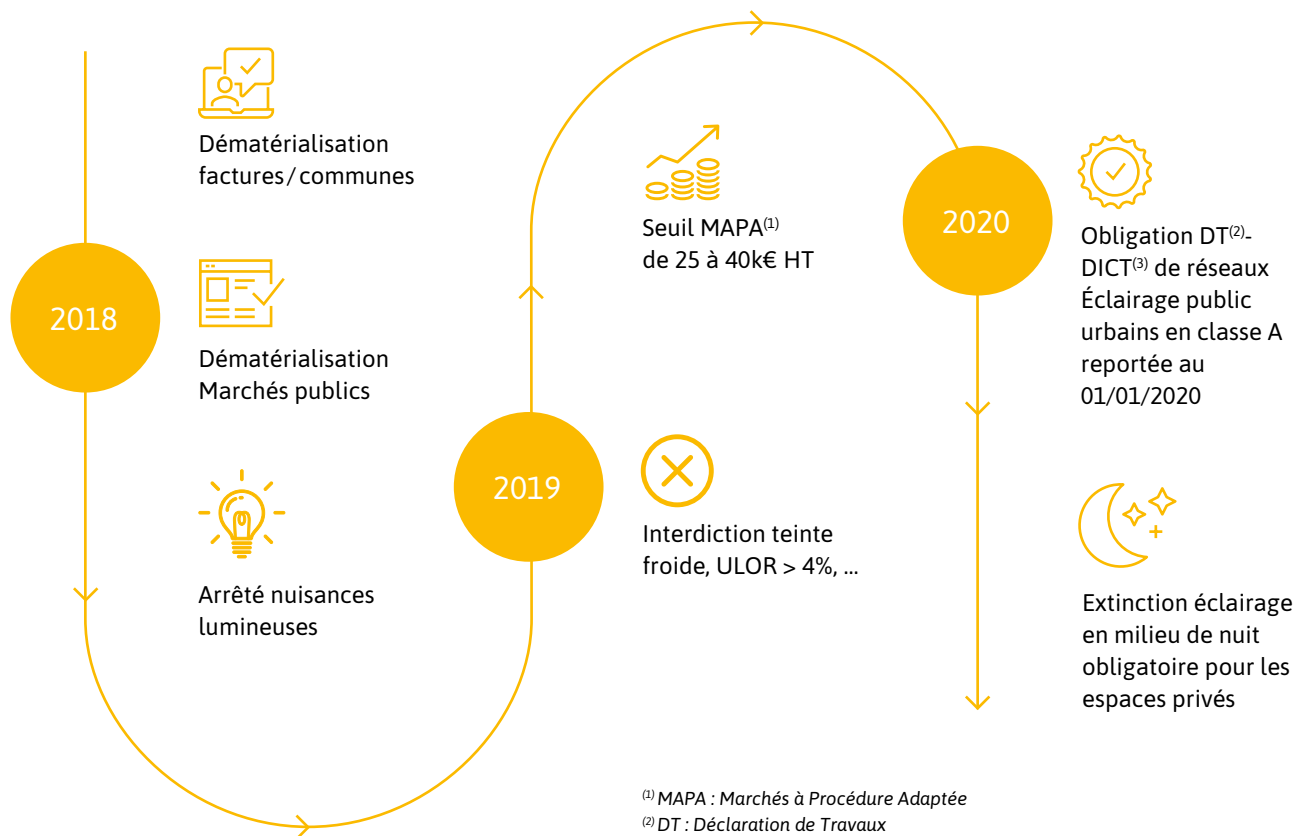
2018

Dématérialisation factures/communes

Dématérialisation Marchés publics

Arrêté nuisances lumineuses

2019

Seuil MAPA$^{(1)}$ de 25 à 40k€ HT

Interdiction teinte froide, ULOR > 4%, ...

2020

Obligation DT$^{(2)}$-DICT$^{(3)}$ de réseaux Éclairage public urbains en classe A reportée au 01/01/2020

Extinction éclairage en milieu de nuit obligatoire pour les espaces privés

$^{(1)}$ MAPA : Marchés à Procédure Adaptée
$^{(2)}$ DT : Déclaration de Travaux